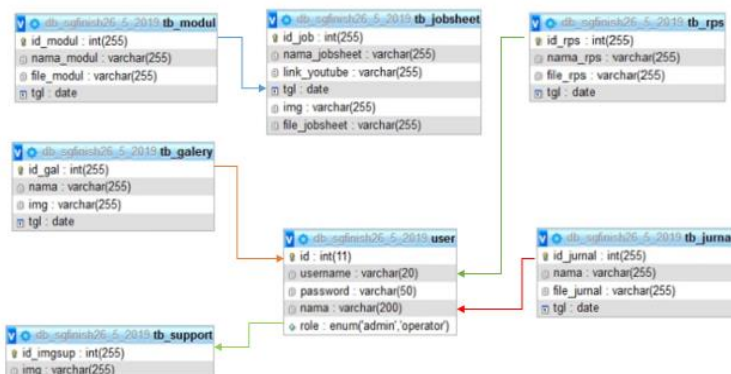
db_sqlfinish26_5_2019 tb_modul
id_modul : int(255)
nama_modul : varchar(255)
file_modul : varchar(255)
tgl : date

db_sqlfinish26_5_2019 tb_jobsheet
id_job : int(255)
nama_jobsheet : varchar(255)
link_youtube : varchar(255)
tgl : date
img : varchar(255)
file_jobsheet : varchar(255)

db_sqlfinish26_5_2019 tb_rps
id_rps : int(255)
nama_rps : varchar(255)
file_rps : varchar(255)
tgl : date

db_sqlfinish26_5_2019 tb_galery
id_gal : int(255)
nama : varchar(255)
img : varchar(255)
tgl : date

db_sqlfinish26_5_2019 user
id : int(11)
username : varchar(20)
password : varchar(50)
nama : varchar(200)
role : enum('admin','operator')

db_sqlfinish26_5_2019 tb_jurna
id_jurnal : int(255)
nama : varchar(255)
file_jurnal : varchar(255)
tgl : date

db_sqlfinish26_5_2019 tb_support
id_imgsup : int(255)
img : varchar(255)